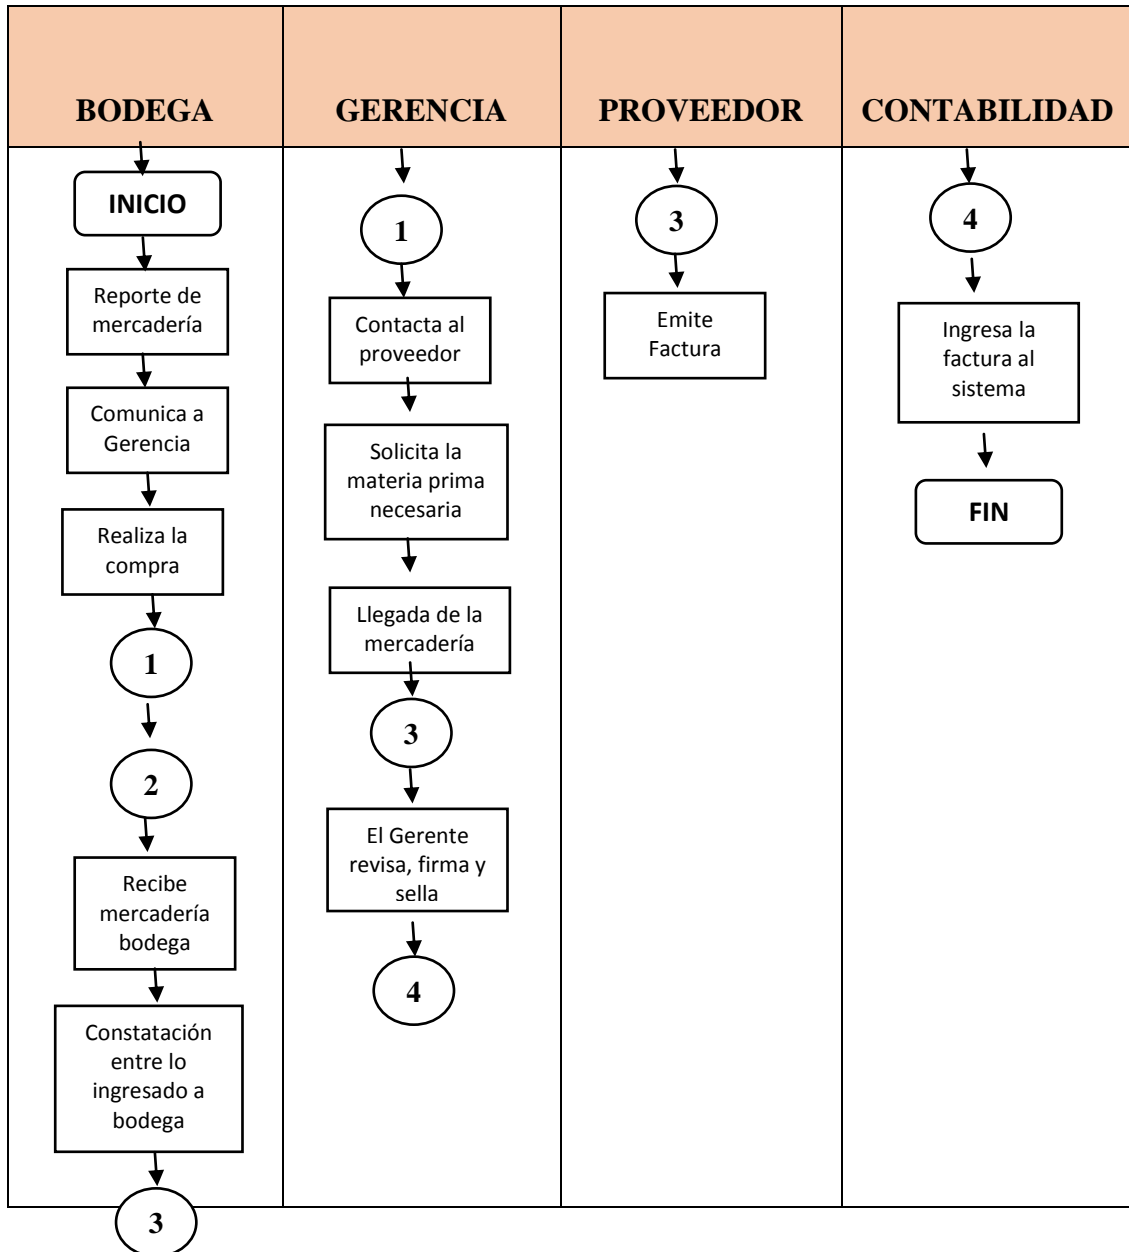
| BODEGA | GERENCIA | PROVEEDOR | CONTABILIDAD |
|---|---|---|---|
| INICIO | 1 | 3 | 4 |
| Reporte de mercadería | Contacta al proveedor | Emite Factura | Ingresa la factura al sistema |
| Comunica a Gerencia | Solicita la materia prima necesaria | | FIN |
| Realiza la compra | Llegada de la mercadería | | |
| 1 | 3 | | |
| 2 | El Gerente revisa, firma y sella | | |
| Recibe mercadería bodega | 4 | | |
| Constatación entre lo ingresado a bodega | | | |
| 3 | | | |